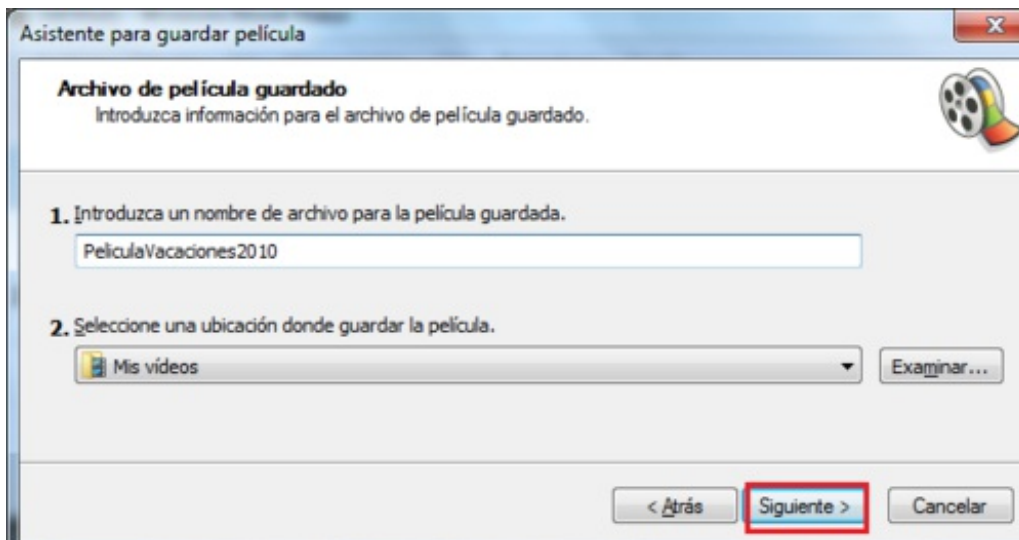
Asistente para guardar película

Archivo de película guardado
Introduzca información para el archivo de película guardado.

1. Introduzca un nombre de archivo para la película guardada.

PeliculaVacaciones2010

2. Seleccione una ubicación donde guardar la película.

Mis vídeos

Examinar...

< Atrás

Siguiente >

Cancelar